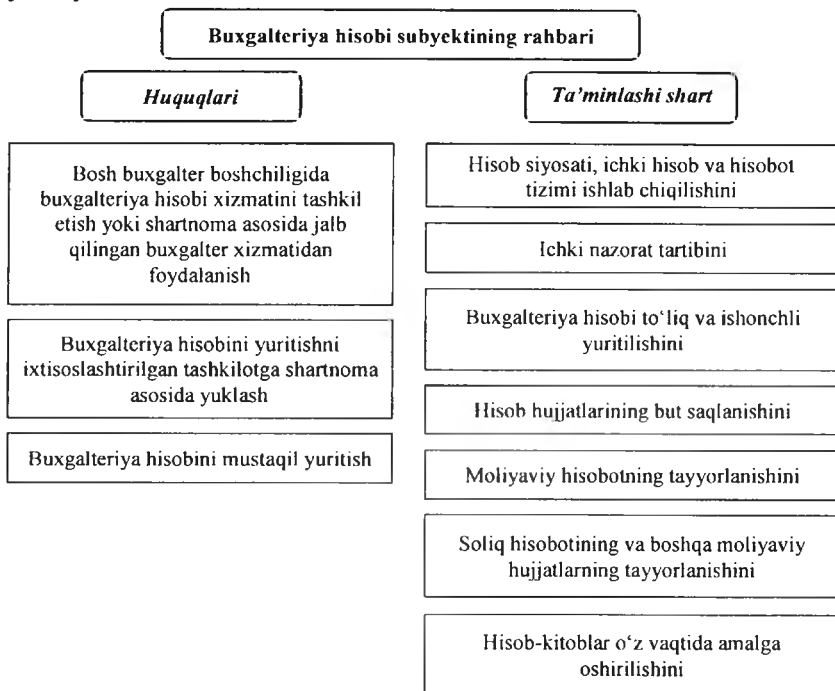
Buxgalteriya hisobi subyektining rahbari

Huquqlari

Bosh buxgalter boshchiligida buxgalteriya hisobi xizmatini tashkil etish yoki shartnoma asosida jalb qilingan buxgalter xizmatidan foydalanish

Buxgalteriya hisobini yuritishni ixtisoslashtirilgan tashkilotga shartnoma asosida yuklash

Buxgalteriya hisobini mustaqil yuritish

Ta'minlashi shart

Hisob siyosati, ichki hisob va hisobot tizimi ishlab chiqilishini

Ichki nazorat tartibini

Buxgalteriya hisobi to'liq va ishonchli yuritilishini

Hisob hujjatlarining but saqlanishini

Moliyaviy hisobotning tayyorlanishini

Soliq hisobotining va boshqa moliyaviy hujjatlarning tayyorlanishini

Hisob-kitoblar o'z vaqtida amalga oshirilishini